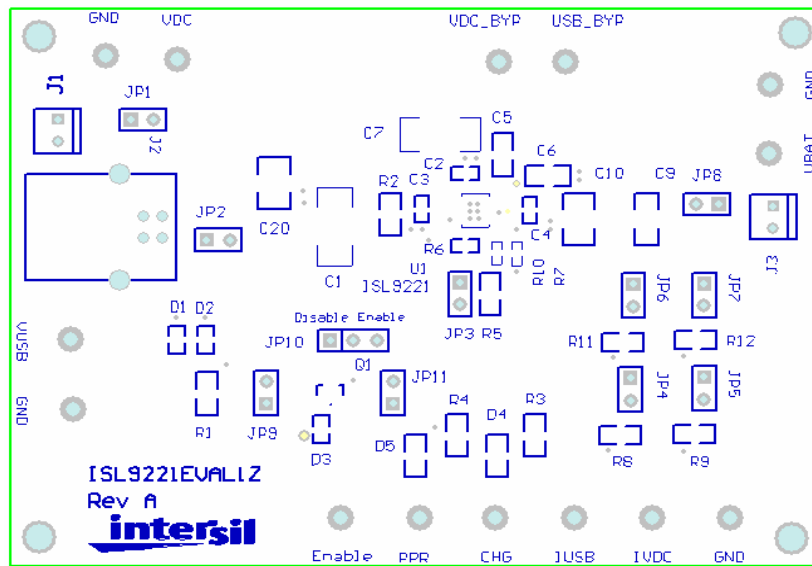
GND VDC VDC_BYP USB_BYP

GND

J1 JP1 J2

VBAT

C7 C5

C2 C6

R2 C3 C10 C9 JP8

C20 C4 J3

JP2

R6

C1 U1 R10 R7

ISL9221 JP6 JP7

D1 D2 JP3 R5

VUSB Disable Enable

JP10 R11 R12

Q1

JP11 JP4 JP5

GND R4 R3

R1 JP9 D4

D5 R8 R9

D3

ISL9221EVAL1Z

Rev A

intersil

Enable PPR CHG IUSB IVDC GND